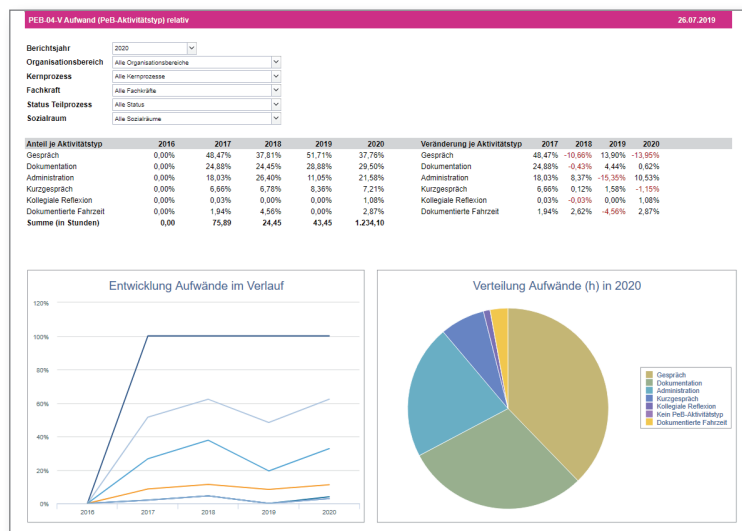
PEB-04-V Aufwand (PeB-Aktivitätstyp) relativ 26.07.2019

Berichtsjahr 2020
Organisationsbereich Alle Organisationsbereiche
Kernprozess Alle Kernprozesse
Fachkraft Alle Fachkräfte
Status Teilprozess Alle Status
Sozialraum Alle Sozialräume

| Anteil je Aktivitätstyp | 2016 | 2017 | 2018 | 2019 | 2020 |
|---|---|---|---|---|---|
| Gespräch | 0,00% | 48,47% | 37,81% | 51,71% | 37,76% |
| Dokumentation | 0,00% | 24,88% | 24,45% | 28,88% | 29,50% |
| Administration | 0,00% | 18,03% | 26,40% | 11,05% | 21,58% |
| Kurzgespräch | 0,00% | 6,66% | 6,78% | 8,36% | 7,21% |
| Kollegiale Reflexion | 0,00% | 0,03% | 0,00% | 0,00% | 1,08% |
| Dokumentierte Fahrzeit | 0,00% | 1,94% | 4,56% | 0,00% | 2,87% |
| Summe (in Stunden) | 0,00 | 75,89 | 24,45 | 43,45 | 1.234,10 |

| Veränderung je Aktivitätstyp | 2017 | 2018 | 2019 | 2020 |
|---|---|---|---|---|
| Gespräch | 48,47% | -10,66% | 13,90% | -13,95% |
| Dokumentation | 24,88% | -0,43% | 4,44% | 0,62% |
| Administration | 18,03% | 8,37% | -15,35% | 10,53% |
| Kurzgespräch | 6,66% | 0,12% | 1,58% | -1,15% |
| Kollegiale Reflexion | 0,03% | -0,03% | 0,00% | 1,08% |
| Dokumentierte Fahrzeit | 1,94% | 2,62% | -4,56% | 2,87% |

Entwicklung Aufwände im Verlauf
120%
100%
80%
60%
40%
20%
0%
2016 2017 2018 2019 2020

Verteilung Aufwände (h) in 2020
Gespräch
Dokumentation
Administration
Kurzgespräch
Kollegiale Reflexion
Kein PeB-Aktivitätstyp
Dokumentierte Fahrzeit